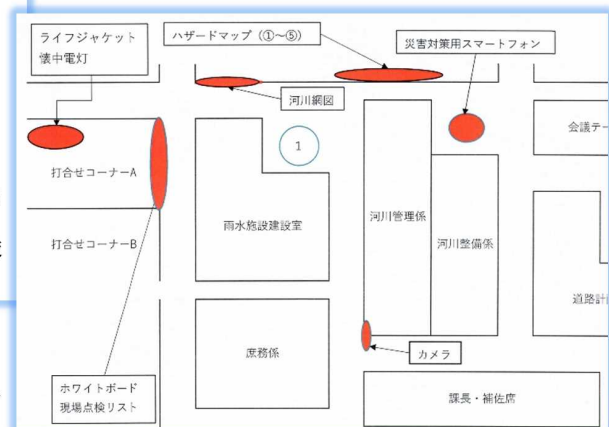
ライフジャケット
懐中電灯

ハザードマップ（①～⑤）

災害対策用スマートフォン

河川網図

会議テー

1

打合せコーナーA

打合せコーナーB

雨水施設建設室

河川管理係

河川整備係

道路計

庶務係

カメラ

ホワイトボード
現場点検リスト

課長・補佐席